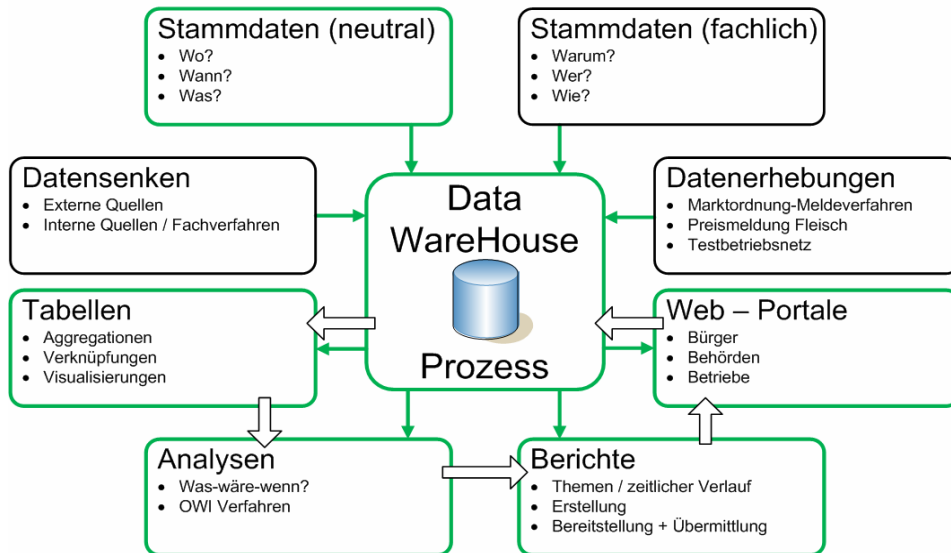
Stammdaten (neutral)
- Wo?
- Wann?
- Was?

Stammdaten (fachlich)
- Warum?
- Wer?
- Wie?

Datensenken
- Externe Quellen
- Interne Quellen / Fachverfahren

Data WareHouse

Prozess

Datenerhebungen
- Marktordnung-Meldeverfahren
- Preismeldung Fleisch
- Testbetriebsnetz

Tabellen
- Aggregationen
- Verknüpfungen
- Visualisierungen

Web – Portale
- Bürger
- Behörden
- Betriebe

Analysen
- Was-wäre-wenn?
- OWI Verfahren

Berichte
- Themen / zeitlicher Verlauf
- Erstellung
- Bereitstellung + Übermittlung